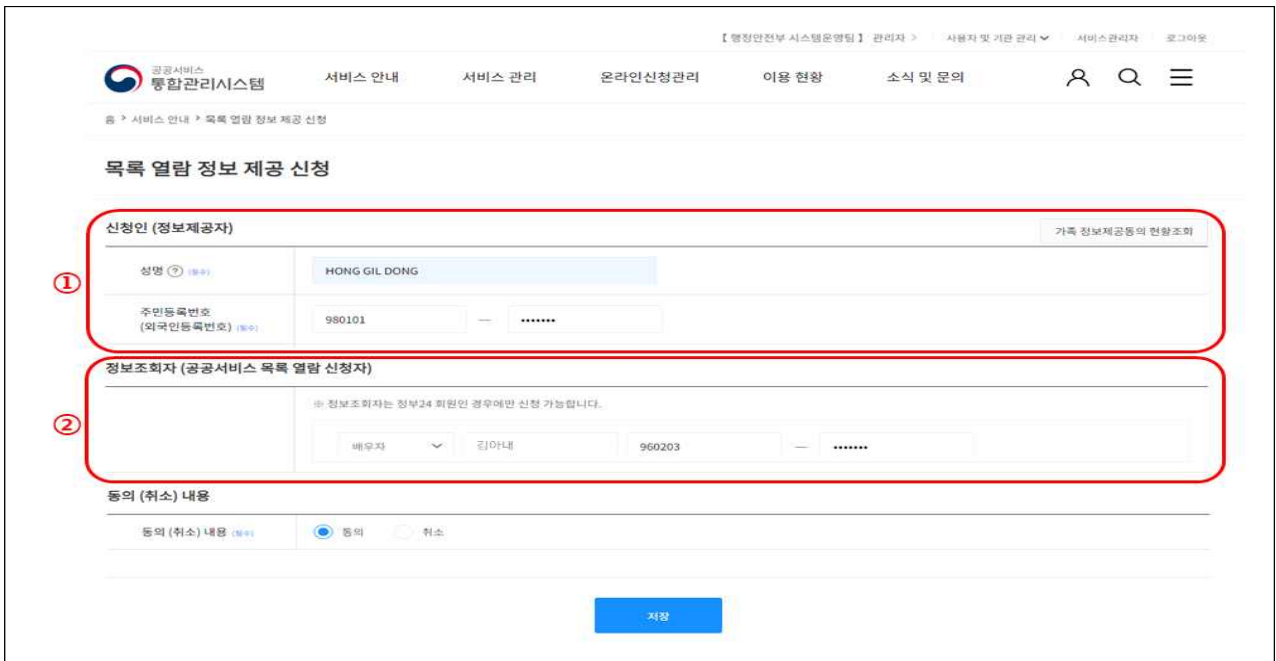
【 행정안전부 시스템운영팀 】 관리자 > 사용자 및 기관 관리 ∨ 서비스관리자 로그아웃

공공서비스
통합관리시스템

서비스 안내 서비스 관리 온라인신청관리 이용 현황 소식 및 문의

홈 > 서비스 안내 > 목록 열람 정보 제공 신청

목록 열람 정보 제공 신청

신청인 (정보제공자)

가족 정보제공동의 현황조회

①

성명 (?) (필수)

HONG GIL DONG

주민등록번호
(외국인등록번호) (필수)

980101 — •••••••

정보조회자 (공공서비스 목록 열람 신청자)

②

※ 정보조회자는 정부24 회원인 경우에만 신청 가능합니다.

배우자 김아내 960203 — •••••••

동의 (취소) 내용

동의 (취소) 내용 (필수)

동의 취소

저장